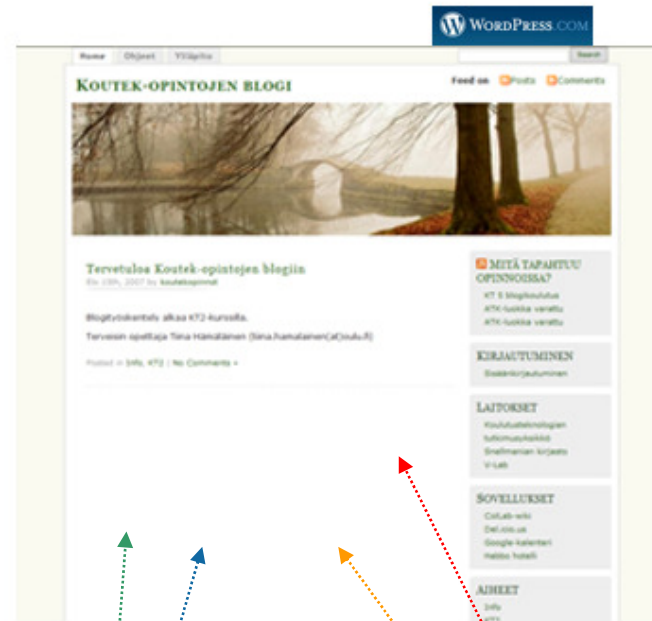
WordPress.com

Home Ohjeet Ylläpito

Search

Koutek-opintojen blogi

Feed on Posts Comments

Tervetuloa Koutek-opintojen blogiin

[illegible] 2007 by koutekopinnot

Blogityöskentely alkaa KT2-kurssilla.

Terveisin opettaja Tiina Hämäläinen (tiina.hamalainen(at)oulu.fi)

Posted in Info, KT2 | No Comments »

Mitä tapahtuu opinnoissa?

KT 5 blogikoulutus

ATK-luokka varattu

ATK-luokka varattu

Kirjautuminen

Sisäänkirjautuminen

Laitokset

Koulutusteknologian tutkimusyksikkö

Snellmanian kirjasto

V-Lab

Sovellukset

CoLab-wiki

Del.icio.us

Google-kalenteri

Habbo hotelli

Aiheet

Info

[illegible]